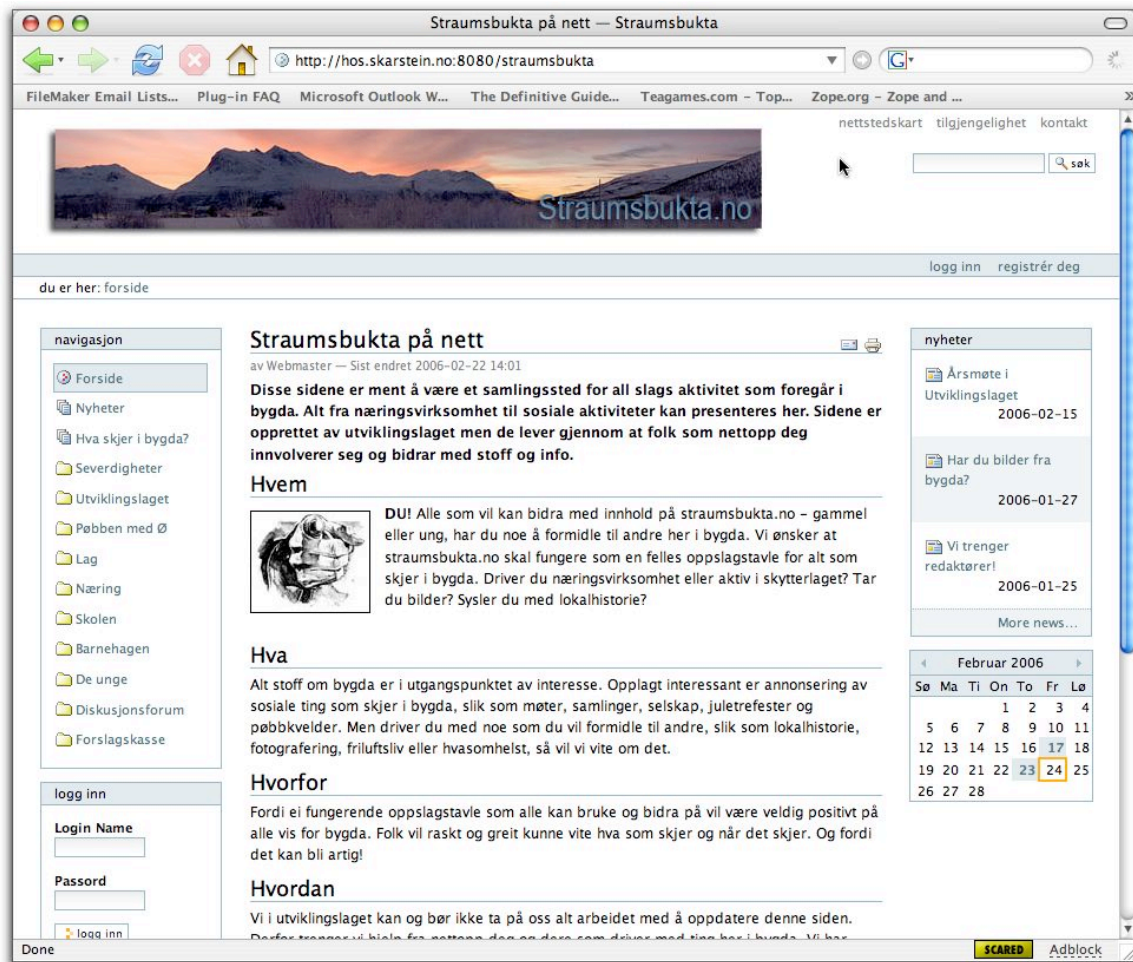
Straumsbukta på nett — Straumsbukta

http://hos.skarstein.no:8080/straumsbukta

FileMaker Email Lists... Plug-in FAQ Microsoft Outlook W... The Definitive Guide... Teagames.com - Top... Zope.org - Zope and ...

nettstedskart tilgjengelighet kontakt

Straumsbukta.no

søk

logg inn registrér deg

du er her: forside

navigasjon

Forside
Nyheter
Hva skjer i bygda?
Severdigheter
Utviklingslaget
Pøbben med Ø
Lag
Næring
Skolen
Barnehagen
De unge
Diskusjonsforum
Forslagskasse

logg inn

Login Name

Passord

logg inn

Straumsbukta på nett

av Webmaster — Sist endret 2006-02-22 14:01

**Disse sidene er ment å være et samlingssted for all slags aktivitet som foregår i bygda. Alt fra næringsvirksomhet til sosiale aktiviteter kan presenteres her. Sidene er opprettet av utviklingslaget men de lever gjennom at folk som nettopp deg innvolverer seg og bidrar med stoff og info.**

Hvem

**DU!** Alle som vil kan bidra med innhold på straumsbukta.no - gammel eller ung, har du noe å formidle til andre her i bygda. Vi ønsker at straumsbukta.no skal fungere som en felles oppslagstavle for alt som skjer i bygda. Driver du næringsvirksomhet eller aktiv i skytterlaget? Tar du bilder? Sysler du med lokalhistorie?

Hva

Alt stoff om bygda er i utgangspunktet av interesse. Opplagt interessant er annonsering av sosiale ting som skjer i bygda, slik som møter, samlinger, selskap, juletrefester og pøbbkvelder. Men driver du med noe som du vil formidle til andre, slik som lokalhistorie, fotografering, friluftsliv eller hvasomhelst, så vil vi vite om det.

Hvorfor

Fordi ei fungerende oppslagstavle som alle kan bruke og bidra på vil være veldig positivt på alle vis for bygda. Folk vil raskt og greit kunne vite hva som skjer og når det skjer. Og fordi det kan bli artig!

Hvordan

Vi i utviklingslaget kan og bør ikke ta på oss alt arbeidet med å oppdatere denne siden. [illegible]

nyheter

Årsmøte i Utviklingslaget
2006-02-15

Har du bilder fra bygda?
2006-01-27

Vi trenger redaktører!
2006-01-25

More news...

Februar 2006

| Sø | Ma | Ti | On | To | Fr | Lø |
|---|---|---|---|---|---|---|
| | | | 1 | 2 | 3 | 4 |
| 5 | 6 | 7 | 8 | 9 | 10 | 11 |
| 12 | 13 | 14 | 15 | 16 | 17 | 18 |
| 19 | 20 | 21 | 22 | 23 | 24 | 25 |
| 26 | 27 | 28 | | | | |

Done

SCARED

Adblock